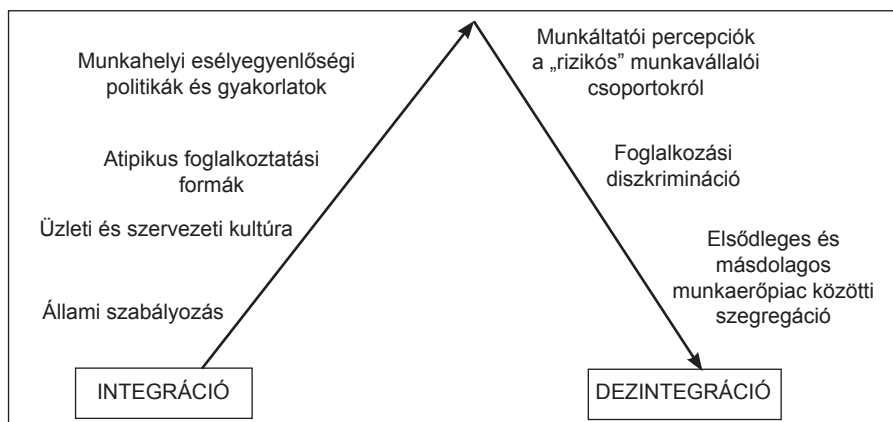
Munkahelyi esélyegyenlőségi politikák és gyakorlatok

Atipikus foglalkoztatási formák

Üzleti és szervezeti kultúra

Állami szabályozás

INTEGRÁCIÓ

Munkáltatói percepciók a „rizikós” munkavállalói csoportokról

Foglalkozási diszkrimináció

Elsődleges és másdolagos munkaerőpiac közötti szegregáció

DEZINTEGRÁCIÓ